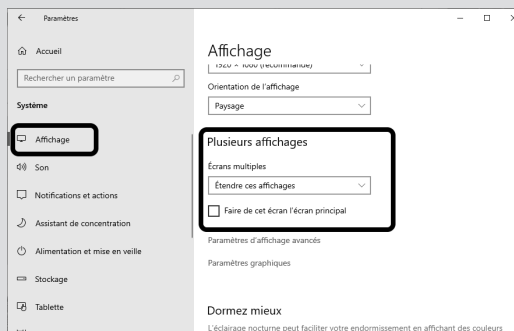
Paramètres

Accueil

Rechercher un paramètre

Système

Affichage

Son

Notifications et actions

Assistant de concentration

Alimentation et mise en veille

Stockage

Tablette

Affichage

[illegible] (recommandé)

Orientation de l'affichage

Paysage

Plusieurs affichages

Écrans multiples

Étendre ces affichages

Faire de cet écran l'écran principal

Paramètres d'affichage avancés

Paramètres graphiques

Dormez mieux

L'éclairage nocturne peut faciliter votre endormissement en affichant des couleurs